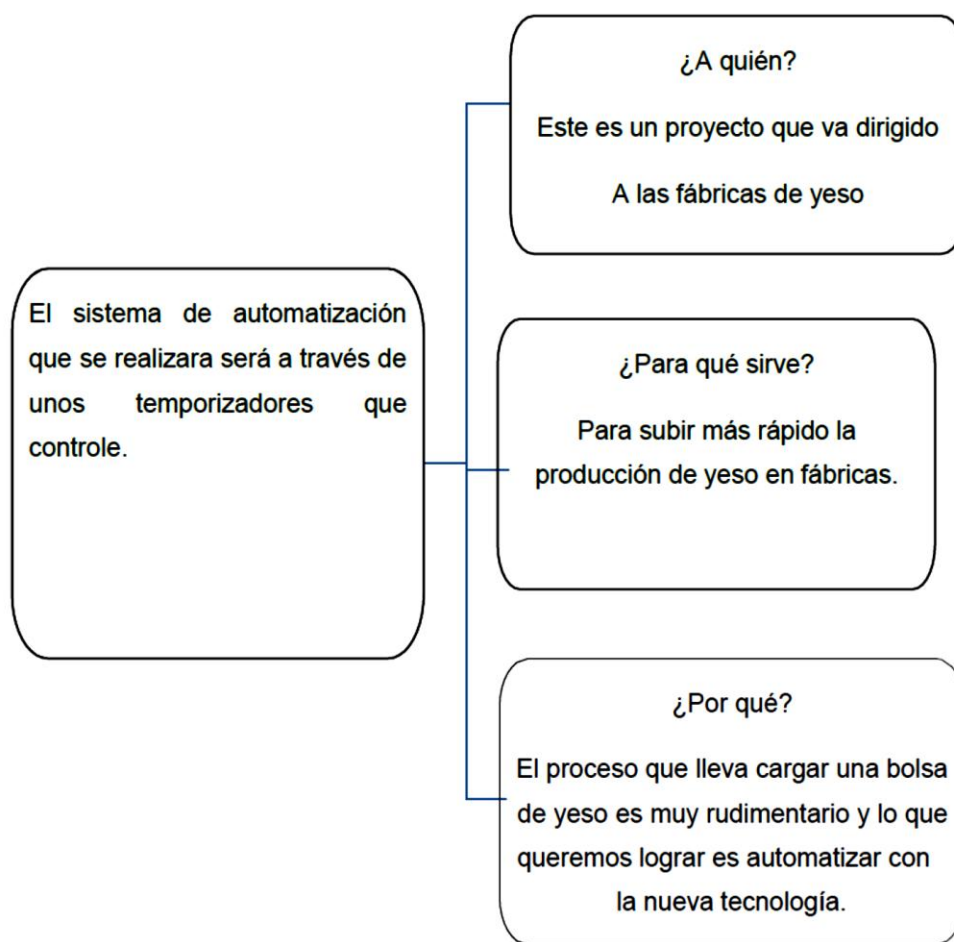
El sistema de automatización que se realizara será a través de unos temporizadores que controle.

¿A quién?

Este es un proyecto que va dirigido

A las fábricas de yeso

¿Para qué sirve?

Para subir más rápido la producción de yeso en fábricas.

¿Por qué?

El proceso que lleva cargar una bolsa de yeso es muy rudimentario y lo que queremos lograr es automatizar con la nueva tecnología.